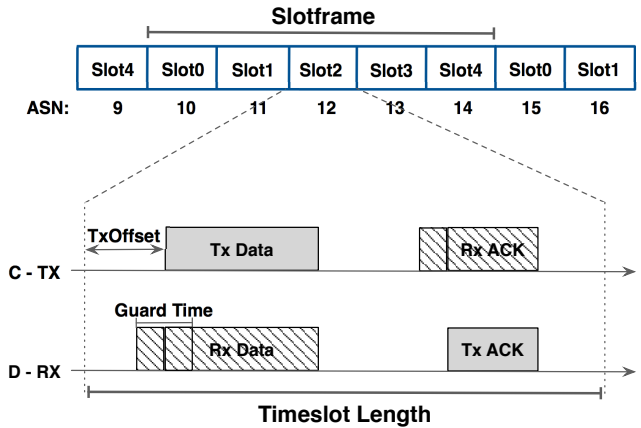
Slotframe

| Slot4 | Slot0 | Slot1 | Slot2 | Slot3 | Slot4 | Slot0 | Slot1 |
|---|---|---|---|---|---|---|---|

ASN: 9 10 11 12 13 14 15 16

TxOffset
Tx Data
Rx ACK
C - TX

Guard Time
Rx Data
Tx ACK
D - RX

Timeslot Length